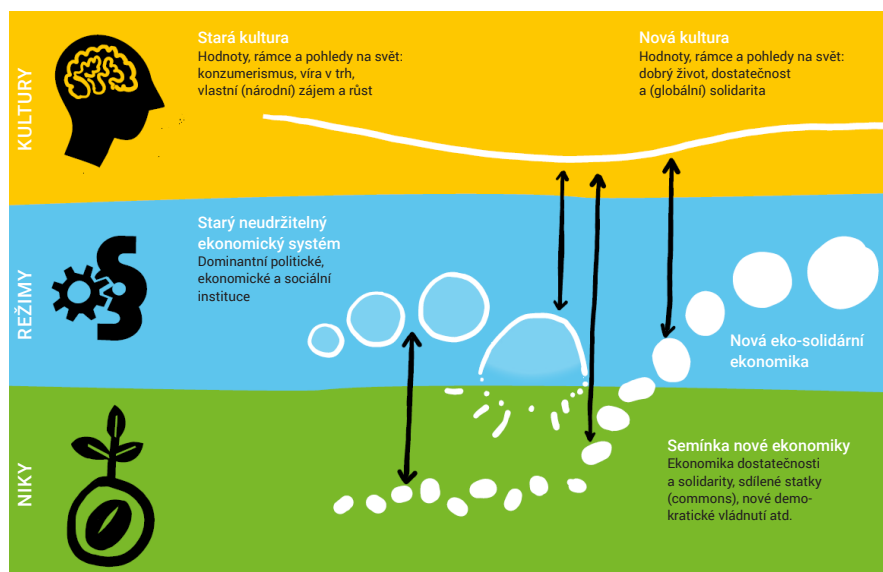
KULTURY

Stará kultura
Hodnoty, rámce a pohledy na svět: konzumerismus, víra v trh, vlastní (národní) zájem a růst

Nová kultura
Hodnoty, rámce a pohledy na svět: dobrý život, dostatečnost a (globální) solidarita

REŽIMY

Starý neudržitelný ekonomický systém
Dominantní politické, ekonomické a sociální instituce

Nová eko-solidární ekonomika

NIKY

Semínka nové ekonomiky
Ekonomika dostatečnosti a solidarity, sdílené statky (commons), nové demokratické vládnutí atd.